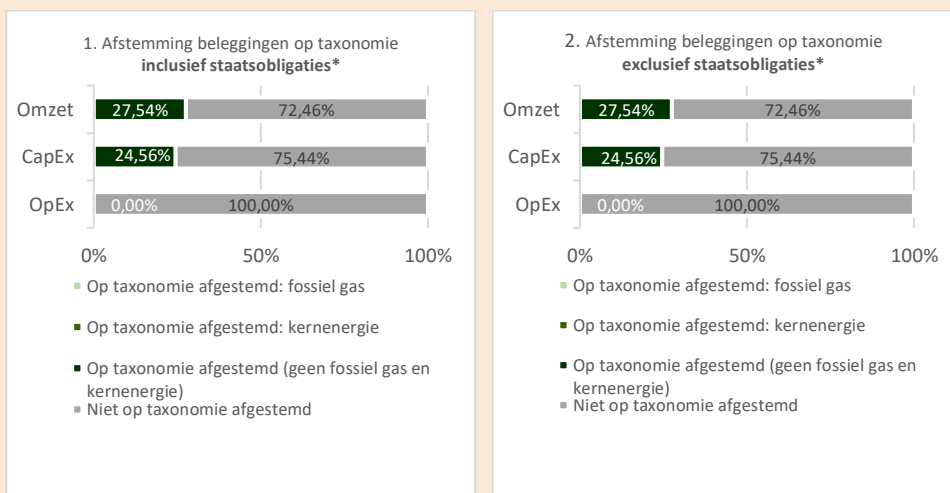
1. Afstemming beleggingen op taxonomie
**inclusief staatsobligaties***

Omzet 27,54% 72,46%

CapEx 24,56% 75,44%

OpEx 0,00% 100,00%

0% 50% 100%

Op taxonomie afgestemd: fossiel gas

Op taxonomie afgestemd: kernenergie

Op taxonomie afgestemd (geen fossiel gas en kernenergie)

Niet op taxonomie afgestemd

2. Afstemming beleggingen op taxonomie
**exclusief staatsobligaties***

Omzet 27,54% 72,46%

CapEx 24,56% 75,44%

OpEx 0,00% 100,00%

0% 50% 100%

Op taxonomie afgestemd: fossiel gas

Op taxonomie afgestemd: kernenergie

Op taxonomie afgestemd (geen fossiel gas en kernenergie)

Niet op taxonomie afgestemd